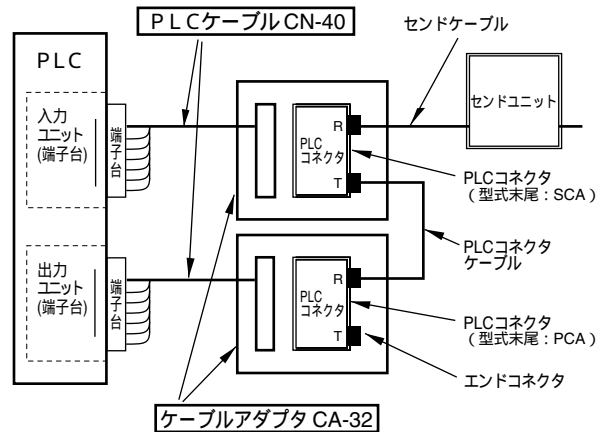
ＰＬＣケーブルCN-40

センドケーブル

PLC

入力
ユニット
(端子台)

端子台

PLC
コネクタ

R

T

センドユニット

PLCコネクタ
（型式末尾：SCA）

PLCコネクタ
ケーブル

出力
ユニット
(端子台)

端子台

PLC
コネクタ

R

T

PLCコネクタ
（型式末尾：PCA）

エンドコネクタ

ケーブルアダプタ CA-32